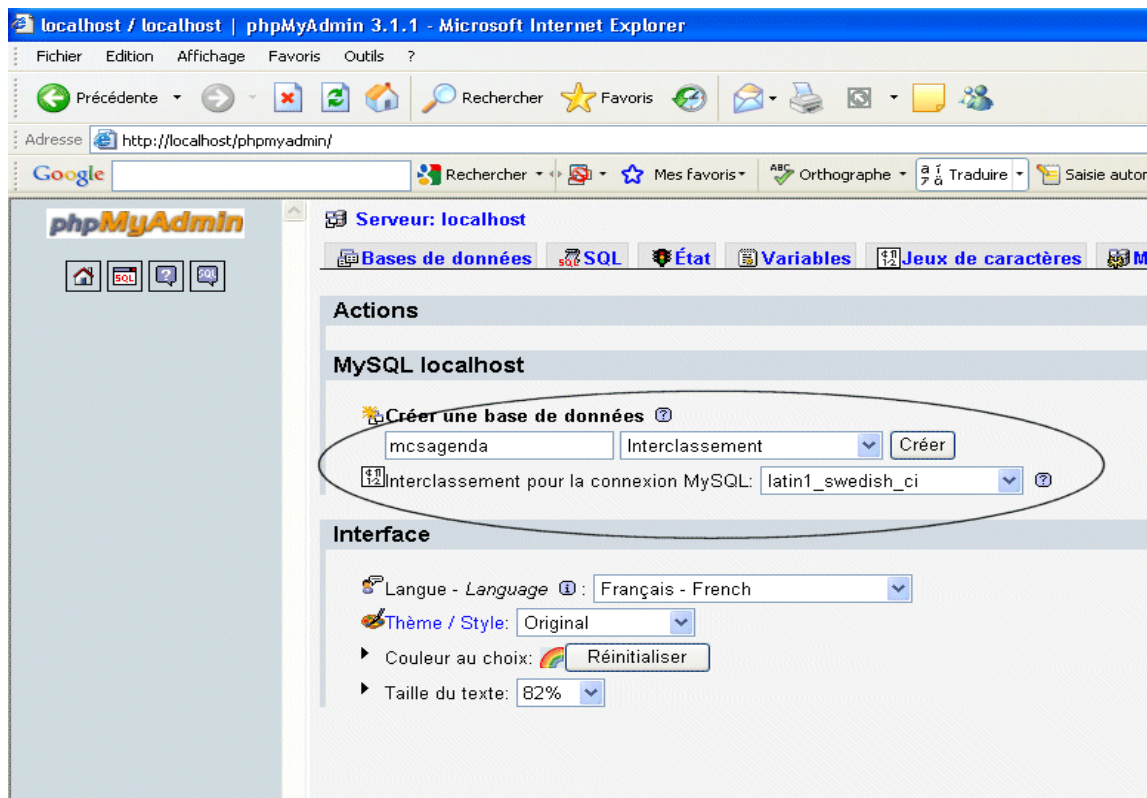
localhost / localhost | phpMyAdmin 3.1.1 - Microsoft Internet Explorer

Fichier Edition Affichage Favoris Outils ?

Précédente Rechercher Favoris

Adresse http://localhost/phpmyadmin/

Google Rechercher Mes favoris Orthographe Traduire Saisie autor

phpMyAdmin

SQL

Serveur: localhost

Bases de données SQL État Variables Jeux de caractères M

Actions

MySQL localhost

Créer une base de données

mcsagenda Interclassement Créer

Interclassement pour la connexion MySQL: latin1_swedish_ci

Interface

Langue - *Language* : Français - French

Thème / Style: Original

Couleur au choix: Réinitialiser

Taille du texte: 82%